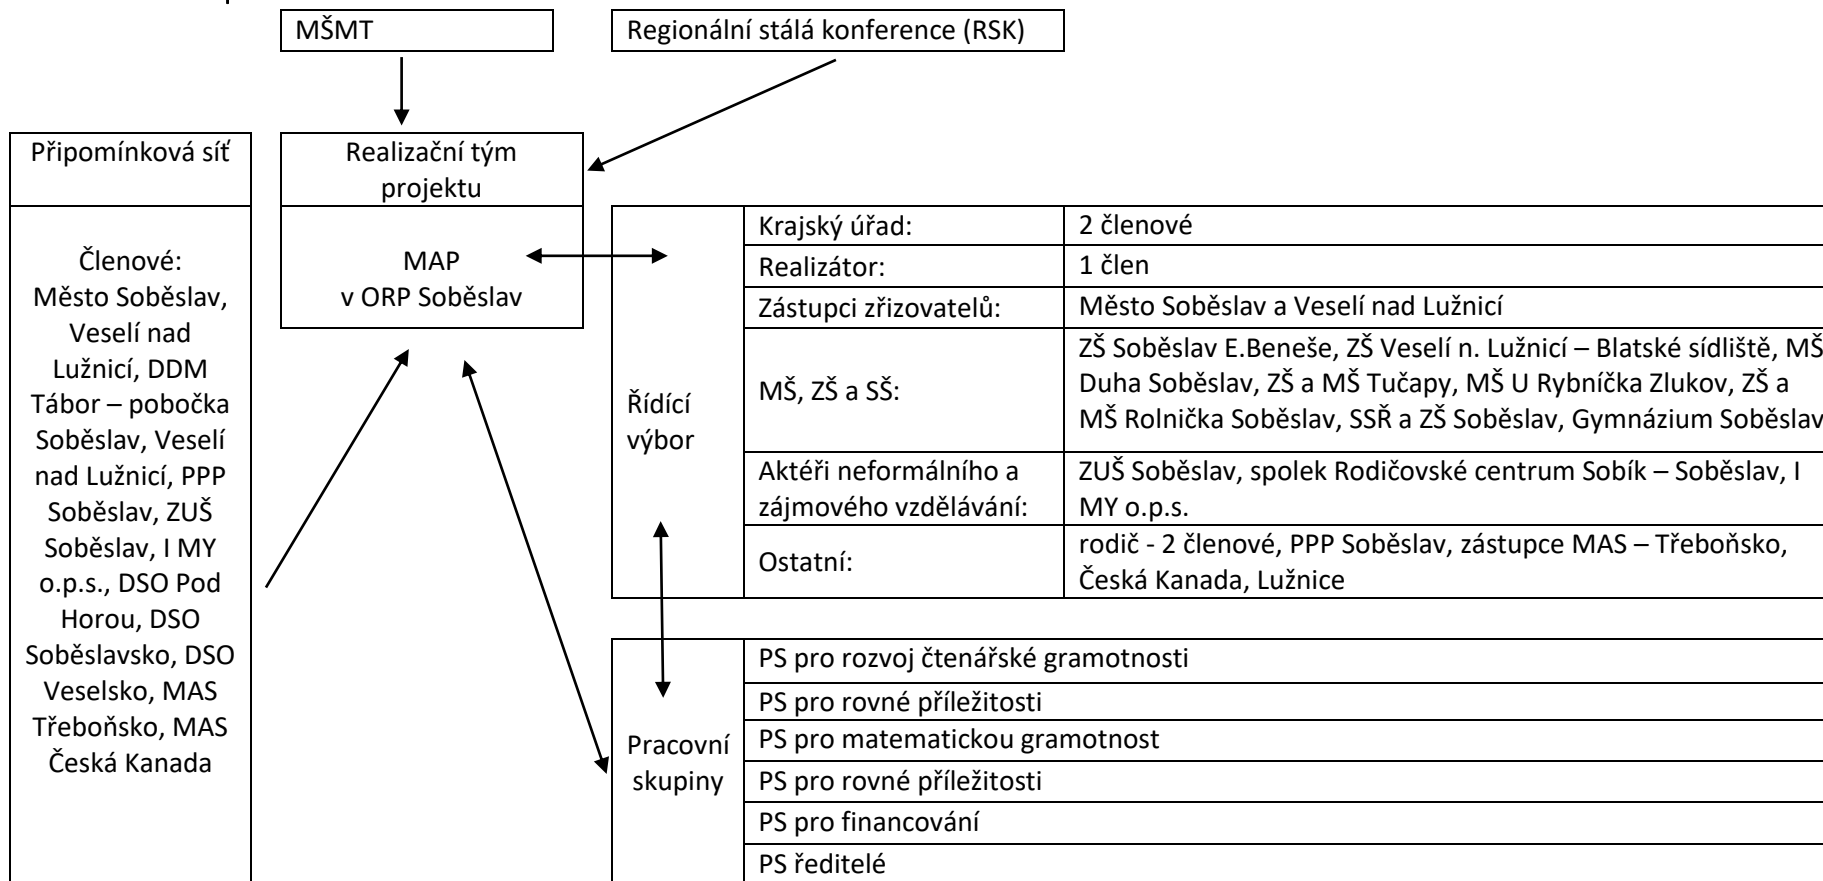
MŠMT

Regionální stálá konference (RSK)

Připomínková síť

Členové: Město Soběslav, Veselí nad Lužnicí, DDM Tábor – pobočka Soběslav, Veselí nad Lužnicí, PPP Soběslav, ZUŠ Soběslav, I MY o.p.s., DSO Pod Horou, DSO Soběslavsko, DSO Veselsko, MAS Třeboňsko, MAS Česká Kanada

Realizační tým projektu

MAP v ORP Soběslav

| Řídící výbor | | |
|---|---|---|
| | Krajský úřad: | 2 členové |
| | Realizátor: | 1 člen |
| | Zástupci zřizovatelů: | Město Soběslav a Veselí nad Lužnicí |
| | MŠ, ZŠ a SŠ: | ZŠ Soběslav E.Beneše, ZŠ Veselí n. Lužnicí – Blatské sídliště, MŠ Duha Soběslav, ZŠ a MŠ Tučapy, MŠ U Rybníčka Zlukov, ZŠ a MŠ Rolnička Soběslav, SSŘ a ZŠ Soběslav, Gymnázium Soběslav |
| | Aktéři neformálního a zájmového vzdělávání: | ZUŠ Soběslav, spolek Rodičovské centrum Sobík – Soběslav, I MY o.p.s. |
| | Ostatní: | rodič - 2 členové, PPP Soběslav, zástupce MAS – Třeboňsko, Česká Kanada, Lužnice |

| Pracovní skupiny | |
|---|---|
| | PS pro rozvoj čtenářské gramotnosti |
| | PS pro rovné příležitosti |
| | PS pro matematickou gramotnost |
| | PS pro rovné příležitosti |
| | PS pro financování |
| | PS ředitelé |